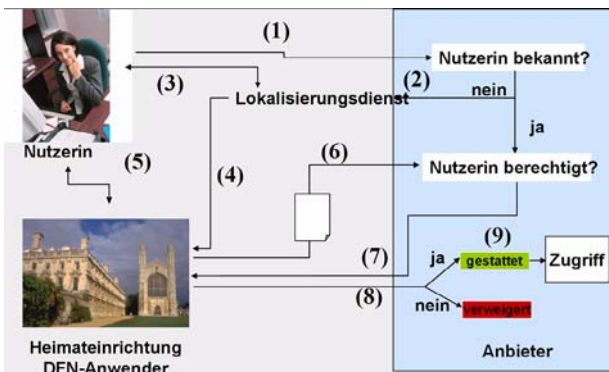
(1)

Nutzerin bekannt?

(3)

(2)

Lokalisierungsdienst

nein

ja

Nutzerin

(5)

(6)

(4)

Nutzerin berechtigt?

(9)

(7)

ja

gestattet

Zugriff

(8)

nein

verweigert

Heimateinrichtung
DFN-Anwender

Anbieter